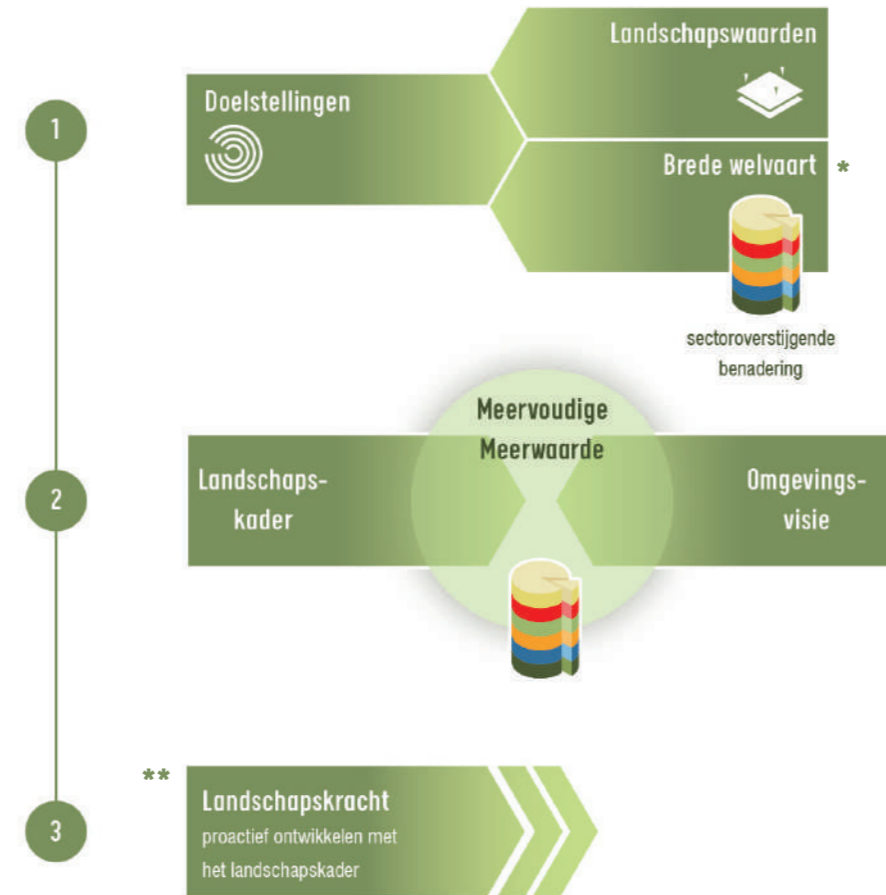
1

Doelstellingen

Landschapswaarden

Brede welvaart *

sectoroverstijgende benadering

2

Meervoudige Meerwaarde

Landschaps-kader

Omgevings-visie

3

**

Landschapskracht

proactief ontwikkelen met het landschapskader